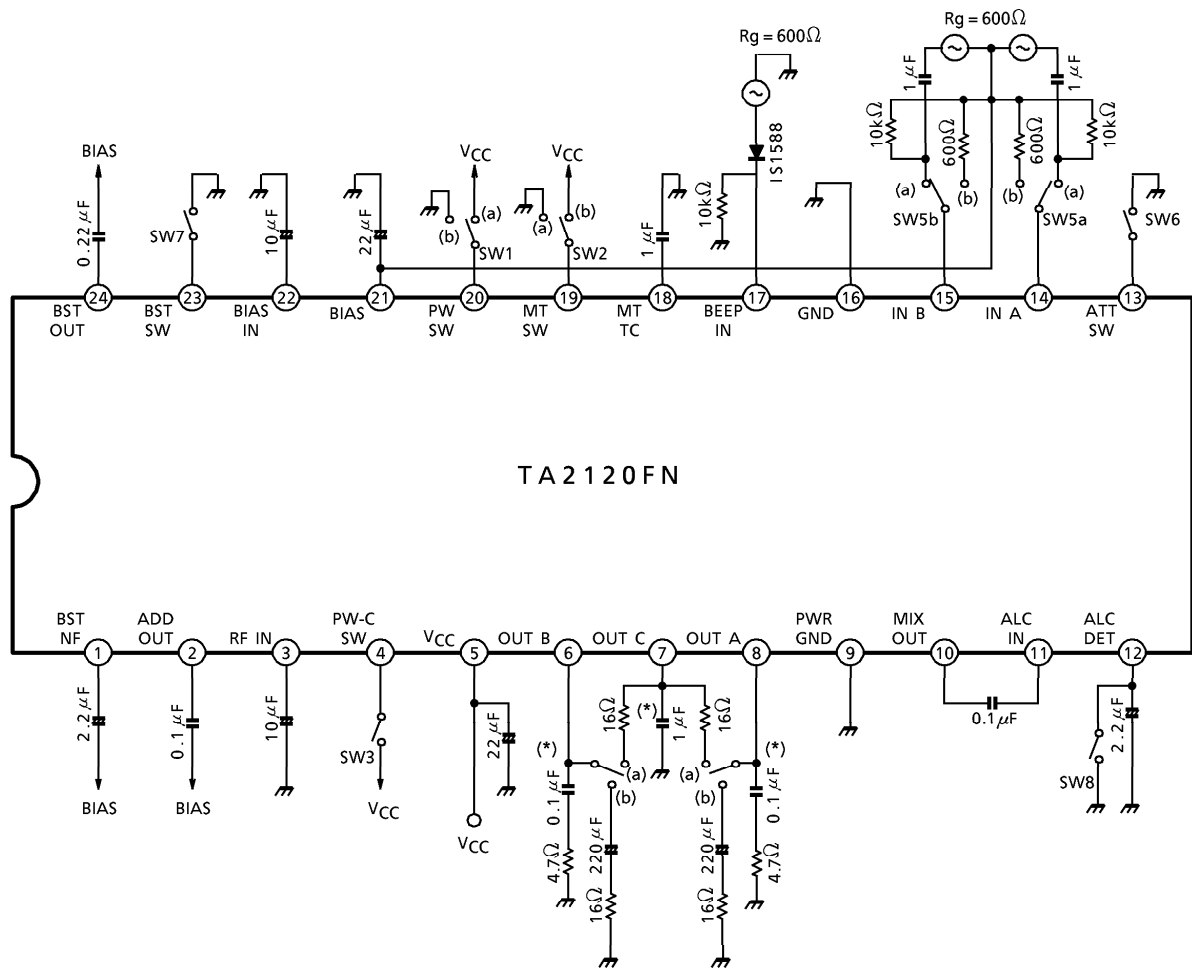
Rg = 600Ω

Rg = 600Ω

1 μF

1 μF

10kΩ

600Ω

600Ω

10kΩ

BIAS

V$_{CC}$

V$_{CC}$

1S1588

(a)

(b)

(b)

(a)

SW5b

SW5a

SW6

0.22 μF

SW7

10 μF

22 μF

(a)

(b)

SW1

(a)

(b)

SW2

1 μF

10kΩ

24 BST OUT

23 BST SW

22 BIAS IN

21 BIAS

20 PW SW

19 MT SW

18 MT TC

17 BEEP IN

16 GND

15 IN B

14 IN A

13 ATT SW

TA2120FN

1 BST NF

2 ADD OUT

3 RF IN

4 PW-C SW

5 V$_{CC}$

6 OUT B

7 OUT C

8 OUT A

9 PWR GND

10 MIX OUT

11 ALC IN

12 ALC DET

2.2 μF

0.1 μF

10 μF

SW3

22 μF

16Ω

(*)

1 μF

16Ω

(*)

(a)

(a)

(*)

(b)

(b)

0.1μF

2.2 μF

SW8

BIAS

BIAS

V$_{CC}$

V$_{CC}$

0.1 μF

4.7Ω

220 μF

16Ω

220 μF

16Ω

0.1 μF

4.7Ω